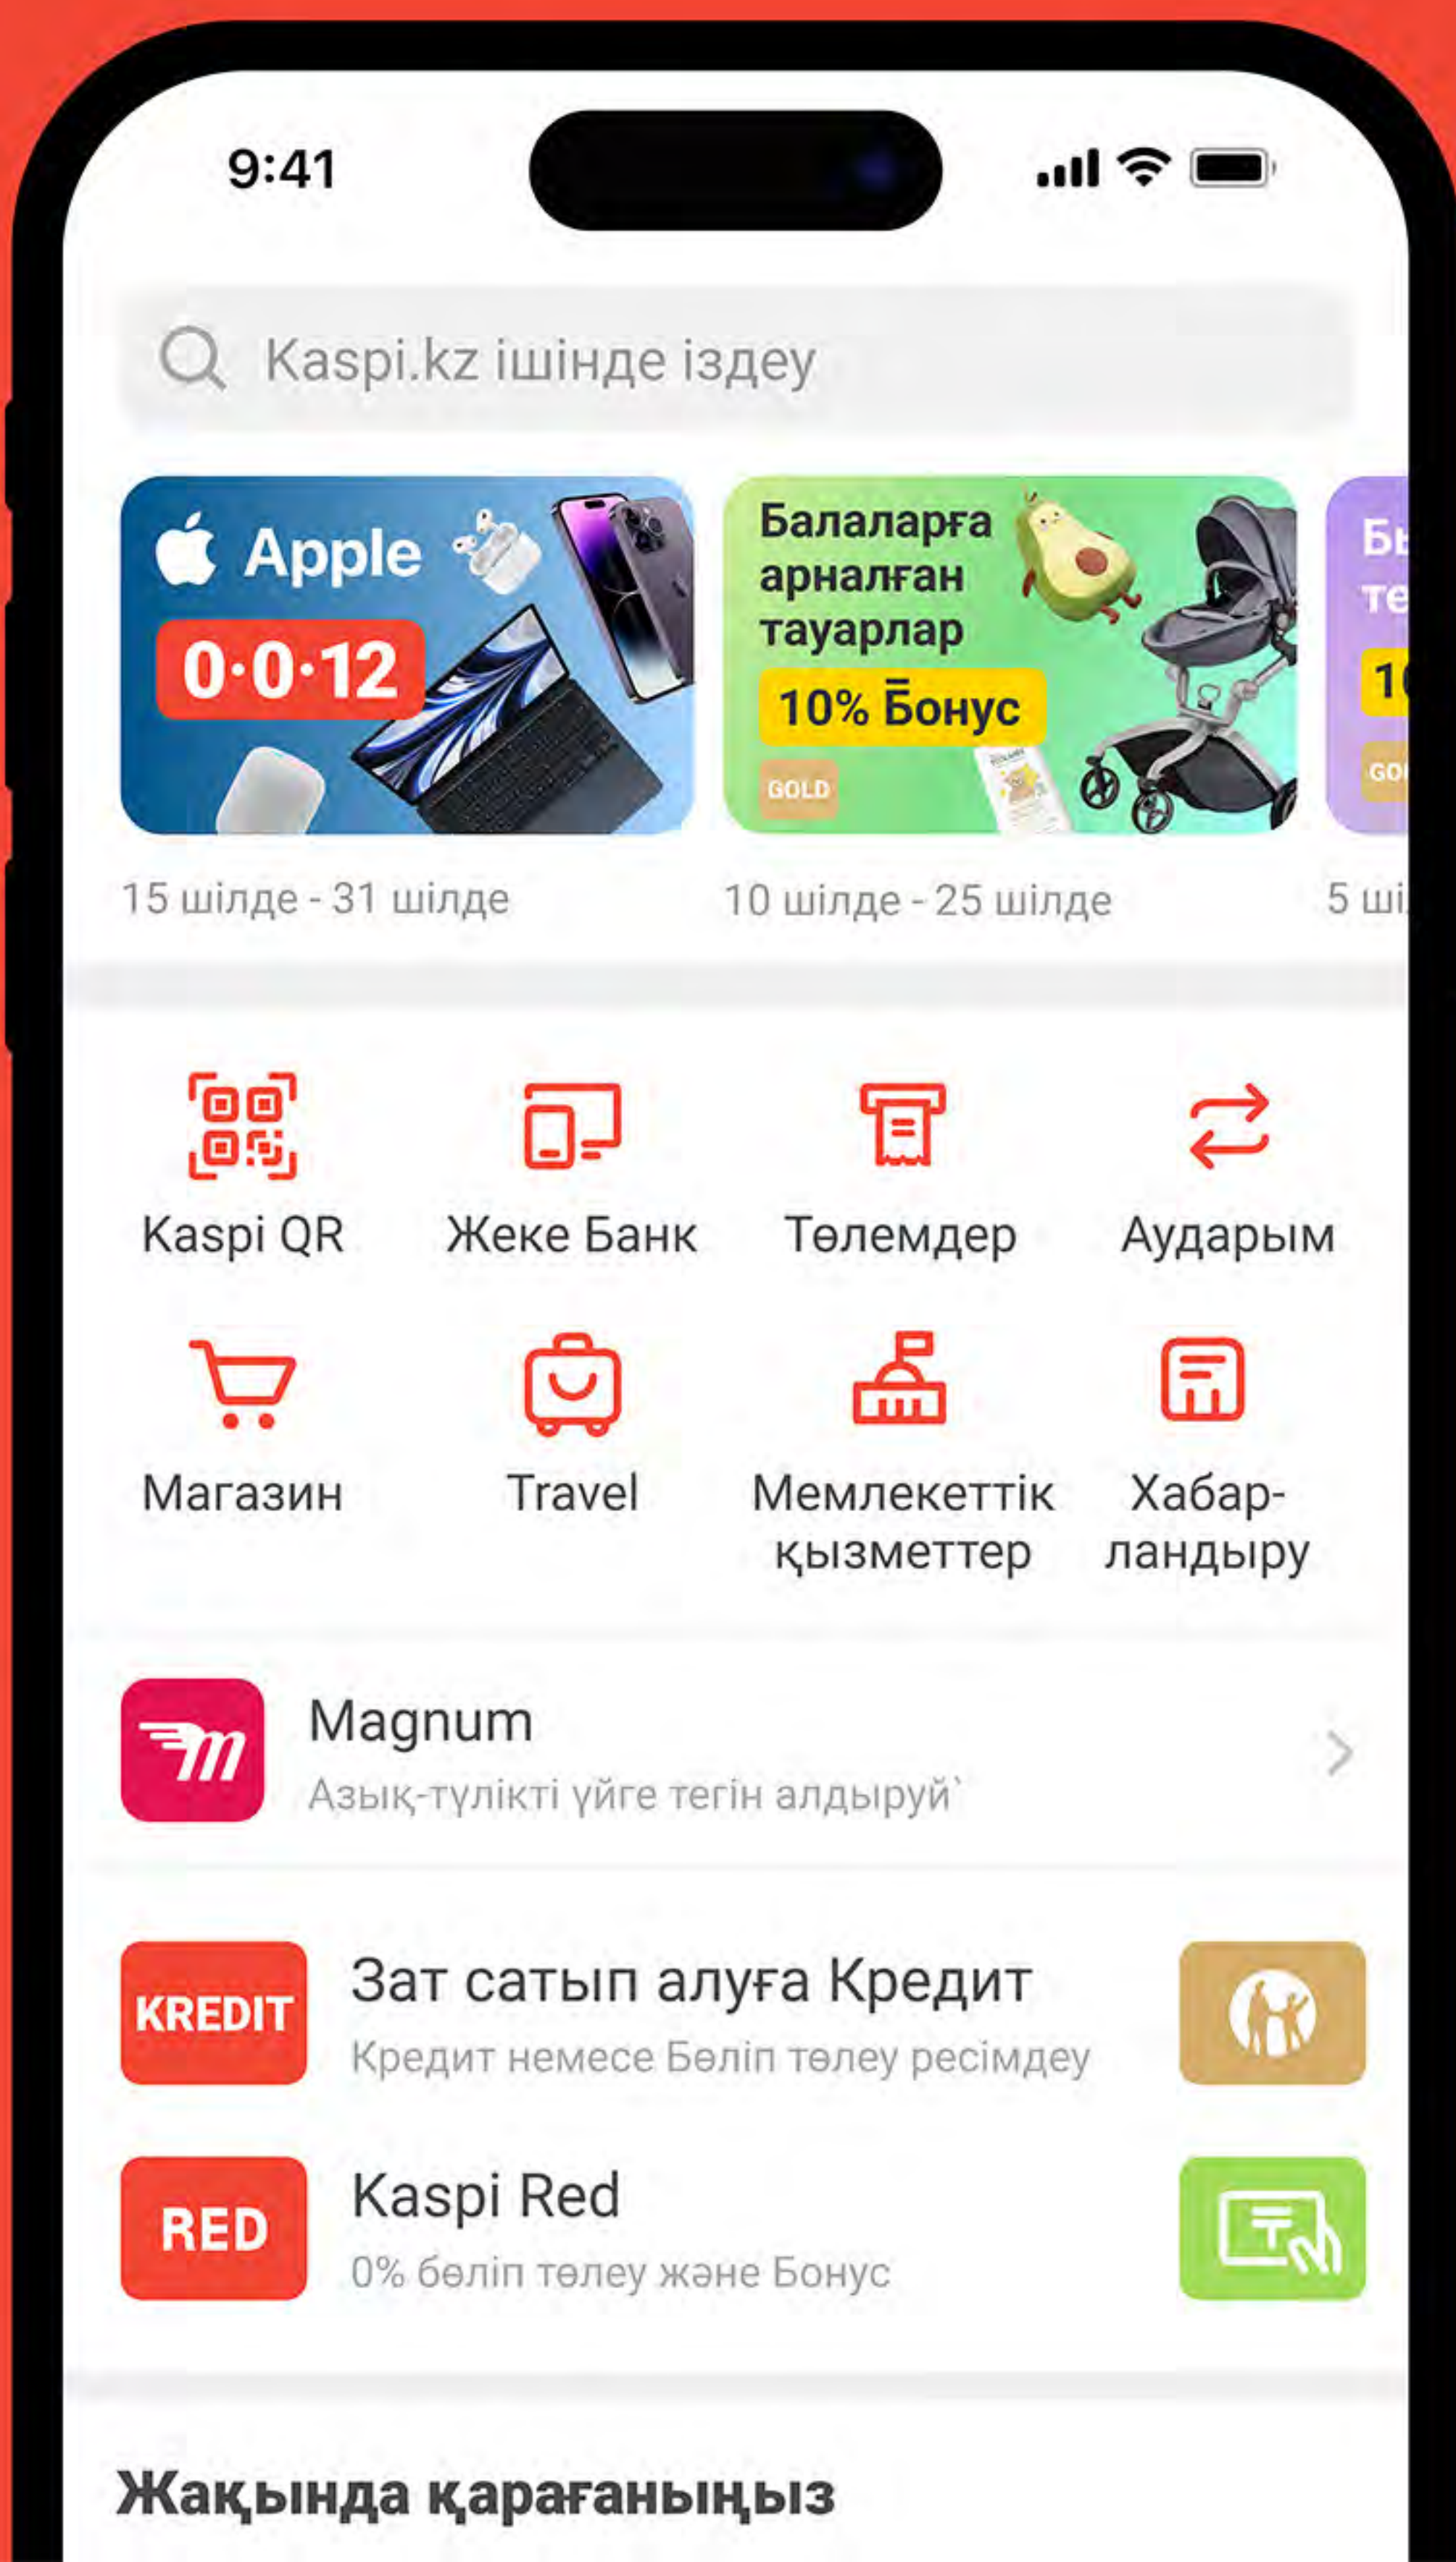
9:41

Kaspi.kz ішінде іздеу

Apple
0·0·12

15 шілде - 31 шілде

Балаларға арналған тауарлар
10% Бонус
GOLD

10 шілде - 25 шілде

Бы
те
1(
GO

5 ші

Kaspi QR
Жеке Банк
Төлемдер
Аударым
Магазин
Travel
Мемлекеттік қызметтер
Хабарландыру

Magnum
Азық-түлікті үйге тегін алдырыңыз

KREDIT
Зат сатып алуға Кредит
Кредит немесе Бөліп төлеу ресімдеу

RED
Kaspi Red
0% бөліп төлеу және Бонус

Жақында қарағаныңыз